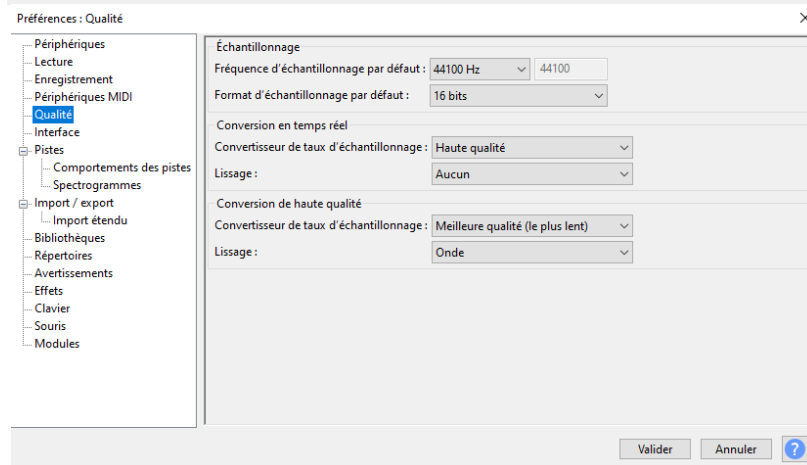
Préférences : Qualité

Périphériques
Lecture
Enregistrement
Périphériques MIDI
Qualité
Interface
Pistes
Comportements des pistes
Spectrogrammes
Import / export
Import étendu
Bibliothèques
Répertoires
Avertissements
Effets
Clavier
Souris
Modules

Échantillonnage
Fréquence d'échantillonnage par défaut : 44100 Hz 44100
Format d'échantillonnage par défaut : 16 bits

Conversion en temps réel
Convertisseur de taux d'échantillonnage : Haute qualité
Lissage : Aucun

Conversion de haute qualité
Convertisseur de taux d'échantillonnage : Meilleure qualité (le plus lent)
Lissage : Onde

Valider Annuler ?